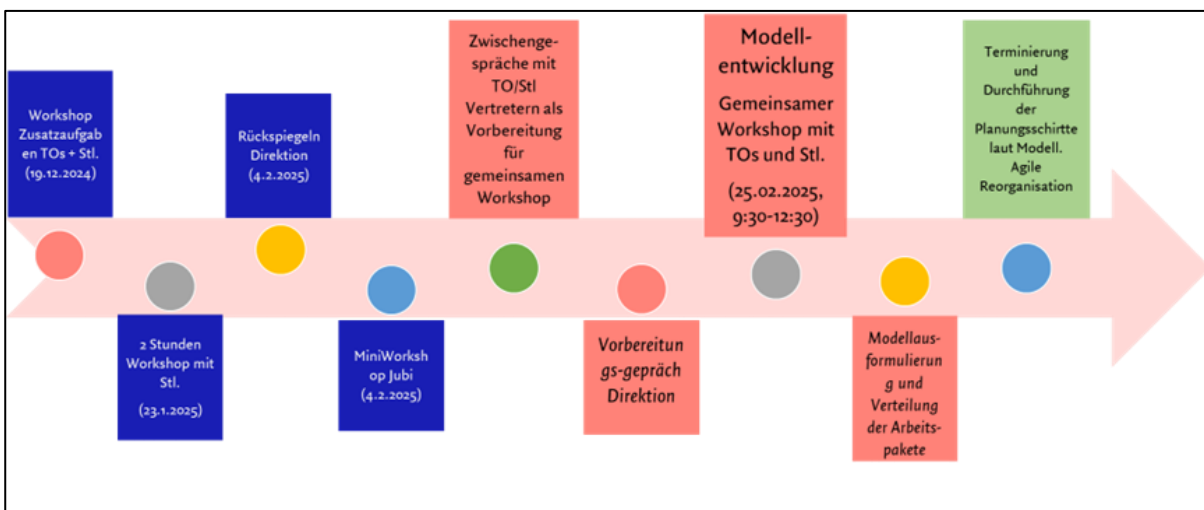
Workshop Zusatzaufgaben TOs + Stl. (19.12.2024)

2 Stunden Workshop mit Stl.

(23.1.2025)

Rückspiegeln Direktion (4.2.2025)

MiniWorkshop Jubi (4.2.2025)

Zwischengespräche mit TO/Stl Vertretern als Vorbereitung für gemeinsamen Workshop

Vorbereitungs-gepräch Direktion

Modell-entwicklung

Gemeinsamer Workshop mit TOs und Stl.

(25.02.2025, 9:30-12:30)

Modellausformulierung und Verteilung der Arbeitspakete

Terminierung und Durchführung der Planungsschirtte laut Modell. Agile Reorganisation